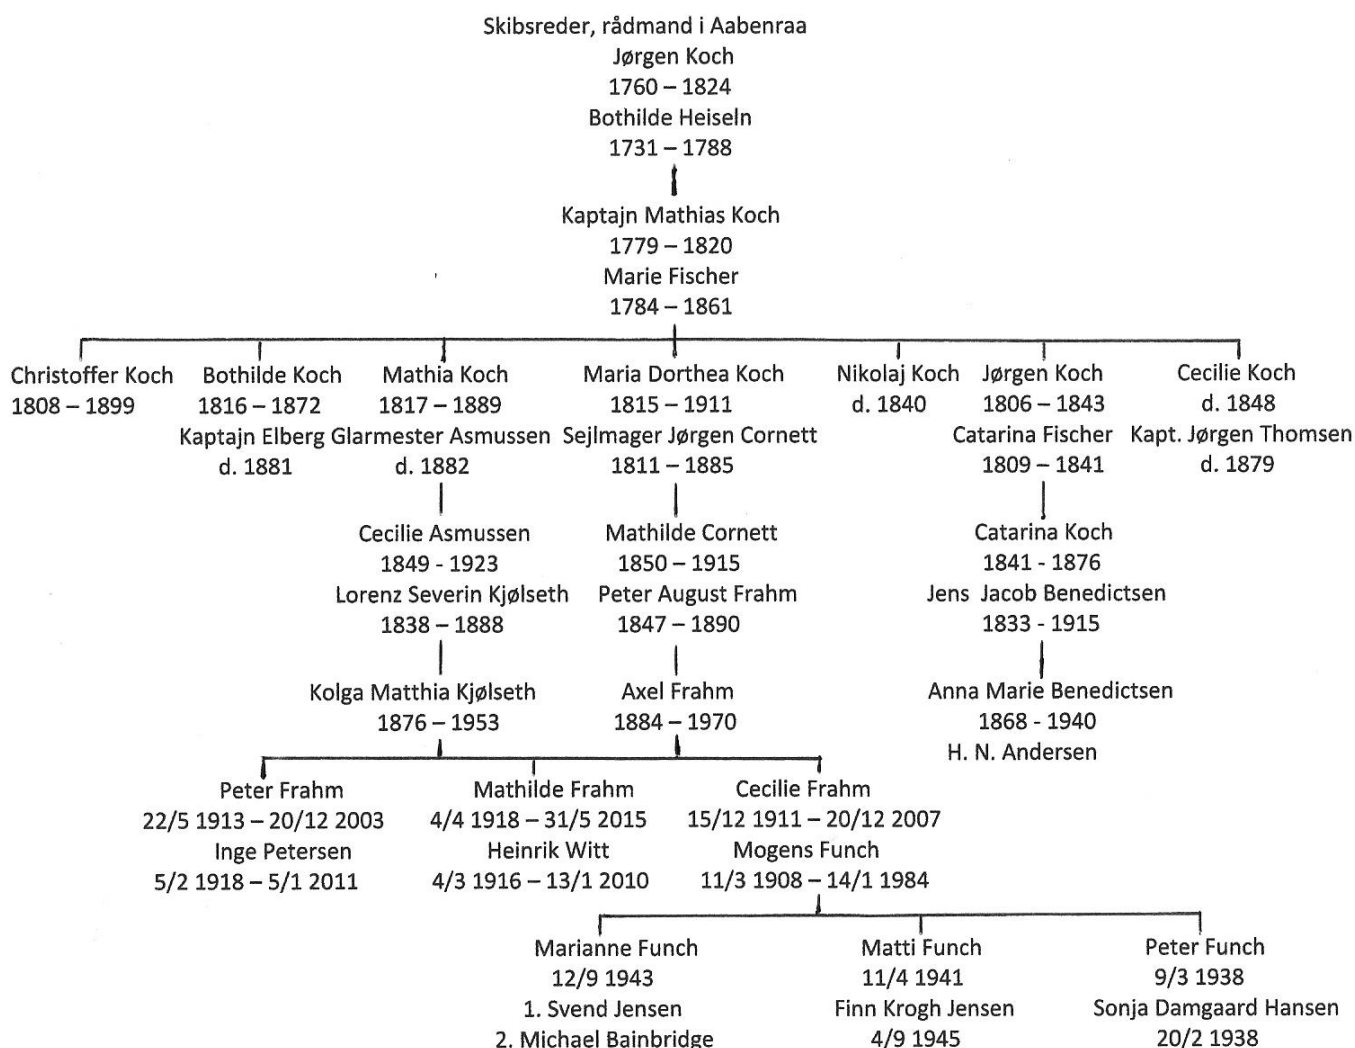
Skibsreder, rådmand i Aabenraa
Jørgen Koch
1760 – 1824
Bothilde Heiseln
1731 – 1788

Kaptajn Mathias Koch
1779 – 1820
Marie Fischer
1784 – 1861

Christoffer Koch
1808 – 1899

Bothilde Koch
1816 – 1872
Kaptajn Elberg
d. 1881

Mathia Koch
1817 – 1889
Glarmester Asmussen
d. 1882

Cecilie Asmussen
1849 - 1923
Lorenz Severin Kjølseth
1838 – 1888

Kolga Matthia Kjølseth
1876 – 1953

Maria Dorthea Koch
1815 – 1911
Sejlmager Jørgen Cornett
1811 – 1885

Mathilde Cornett
1850 – 1915
Peter August Frahm
1847 – 1890

Axel Frahm
1884 – 1970

Nikolaj Koch
d. 1840

Jørgen Koch
1806 – 1843
Catarina Fischer
1809 – 1841

Catarina Koch
1841 - 1876
Jens Jacob Benedictsen
1833 - 1915

Anna Marie Benedictsen
1868 - 1940
H. N. Andersen

Cecilie Koch
d. 1848
Kapt. Jørgen Thomsen
d. 1879

Peter Frahm
22/5 1913 – 20/12 2003
Inge Petersen
5/2 1918 – 5/1 2011

Mathilde Frahm
4/4 1918 – 31/5 2015
Heinrik Witt
4/3 1916 – 13/1 2010

Cecilie Frahm
15/12 1911 – 20/12 2007
Mogens Funch
11/3 1908 – 14/1 1984

Marianne Funch
12/9 1943
1. Svend Jensen
2. Michael Bainbridge

Matti Funch
11/4 1941
Finn Krogh Jensen
4/9 1945

Peter Funch
9/3 1938
Sonja Damgaard Hansen
20/2 1938